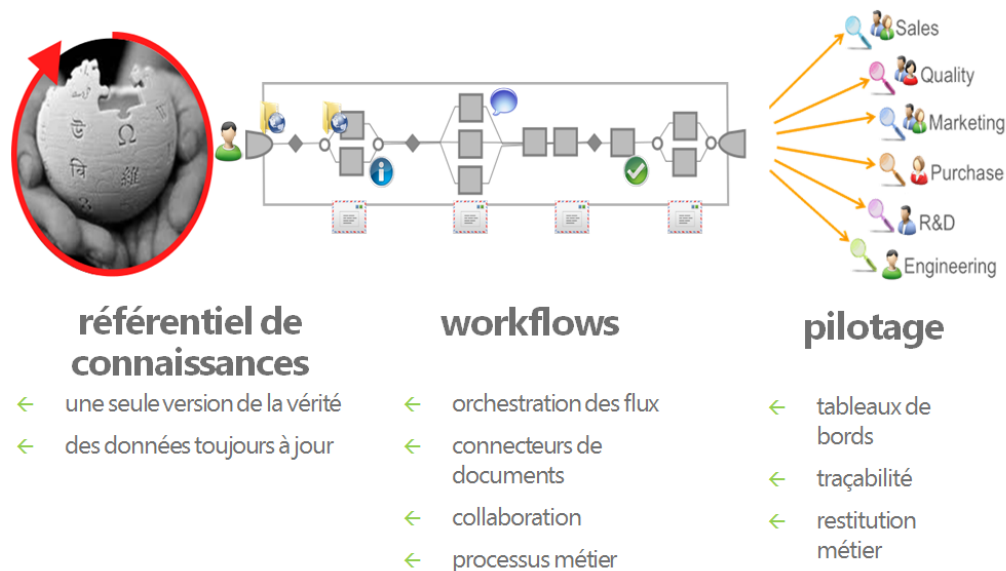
Sales
Quality
Marketing
Purchase
R&D
Engineering

référentiel de connaissances

← une seule version de la vérité
← des données toujours à jour

workflows

← orchestration des flux
← connecteurs de documents
← collaboration
← processus métier

pilotage

← tableaux de bords
← traçabilité
← restitution métier